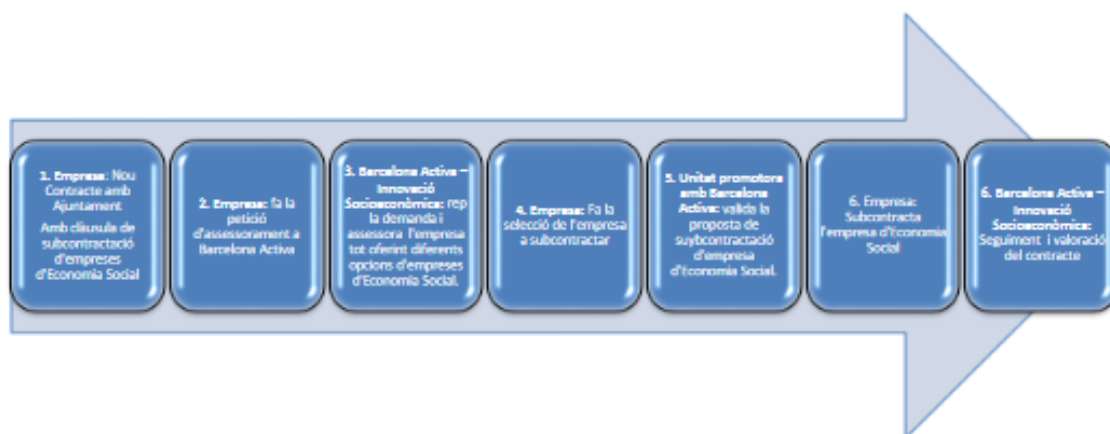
1. Empresa: Nou Contracte amb Ajuntament

Amb clàusula de subcontractació d'empreses d'Economia Social

2. Empresa: fa la petició d'assessorament a Barcelona Activa

3. Barcelona Activa – Innovació Socioeconòmica: rep la demanda i assessora l'empresa tot oferint diferents opcions d'empreses d'Economia Social.

4. Empresa: Fa la selecció de l'empresa a subcontractar

5. Unitat promotora amb Barcelona Activa: valida la proposta de suybcontractació d'empresa d'Economia Social.

6. Emprsa: Subcontracta l'empresa d'Economia Social

6. Barcelona Activa – Innovació Socioeconòmica: Seguiment i valoració del contracte